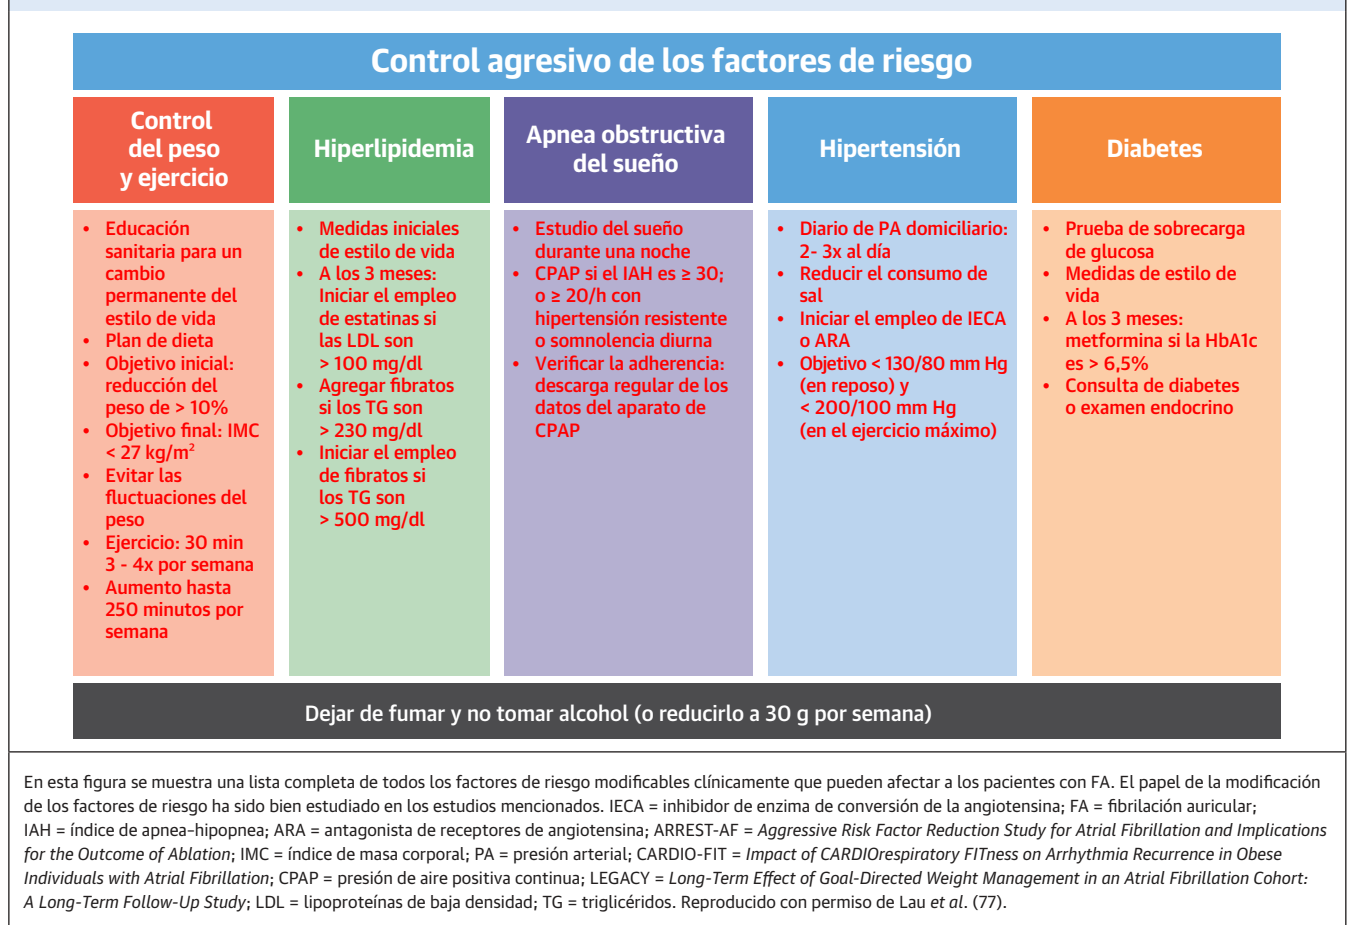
Control agresivo de los factores de riesgo

Control del peso y ejercicio

- Educación sanitaria para un cambio permanente del estilo de vida
- Plan de dieta
- Objetivo inicial: reducción del peso de > 10%
- Objetivo final: IMC < 27 kg/m$^2$
- Evitar las fluctuaciones del peso
- Ejercicio: 30 min 3 - 4x por semana
- Aumento hasta 250 minutos por semana

Hiperlipidemia

- Medidas iniciales de estilo de vida
- A los 3 meses: Iniciar el empleo de estatinas si las LDL son > 100 mg/dl
- Agregar fibratos si los TG son > 230 mg/dl
- Iniciar el empleo de fibratos si los TG son > 500 mg/dl

Apnea obstructiva del sueño

- Estudio del sueño durante una noche
- CPAP si el IAH es ≥ 30; o ≥ 20/h con hipertensión resistente o somnolencia diurna
- Verificar la adherencia: descarga regular de los datos del aparato de CPAP

Hipertensión

- Diario de PA domiciliario: 2- 3x al día
- Reducir el consumo de sal
- Iniciar el empleo de IECA o ARA
- Objetivo < 130/80 mm Hg (en reposo) y < 200/100 mm Hg (en el ejercicio máximo)

Diabetes

- Prueba de sobrecarga de glucosa
- Medidas de estilo de vida
- A los 3 meses: metformina si la HbA1c es > 6,5%
- Consulta de diabetes o examen endocrino

Dejar de fumar y no tomar alcohol (o reducirlo a 30 g por semana)

En esta figura se muestra una lista completa de todos los factores de riesgo modificables clínicamente que pueden afectar a los pacientes con FA. El papel de la modificación de los factores de riesgo ha sido bien estudiado en los estudios mencionados. IECA = inhibidor de enzima de conversión de la angiotensina; FA = fibrilación auricular; IAH = índice de apnea-hipopnea; ARA = antagonista de receptores de angiotensina; ARREST-AF = Aggressive Risk Factor Reduction Study for Atrial Fibrillation and Implications for the Outcome of Ablation; IMC = índice de masa corporal; PA = presión arterial; CARDIO-FIT = Impact of CARDIOrespiratory FITness on Arrhythmia Recurrence in Obese Individuals with Atrial Fibrillation; CPAP = presión de aire positiva continua; LEGACY = Long-Term Effect of Goal-Directed Weight Management in an Atrial Fibrillation Cohort: A Long-Term Follow-Up Study; LDL = lipoproteínas de baja densidad; TG = triglicéridos. Reproducido con permiso de Lau et al. (77).